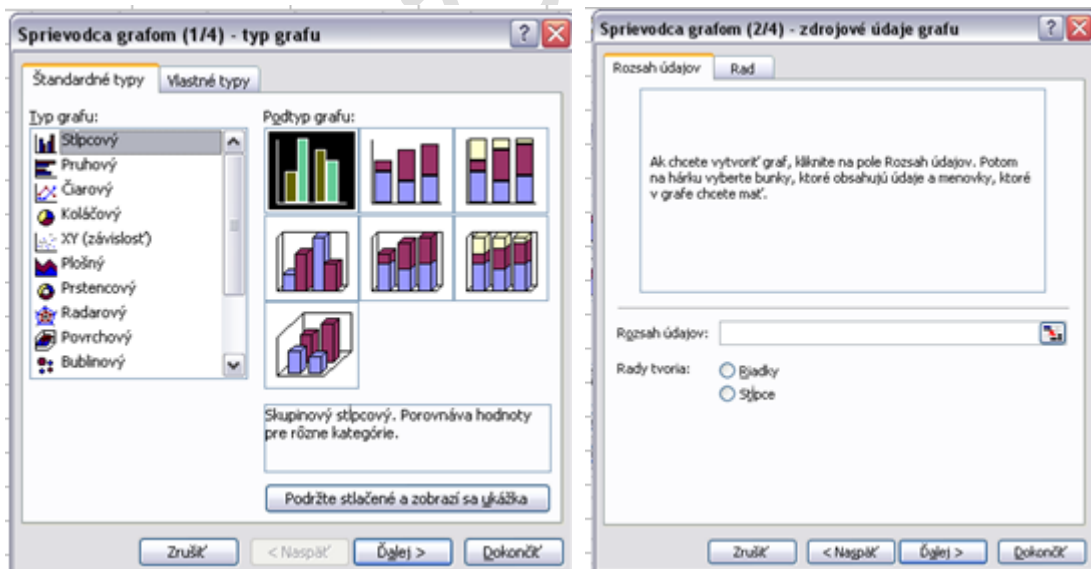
Sprievodca grafom (1/4) - typ grafu

Štandardné typy | Vlastné typy

Typ grafu:
Stĺpcový
Pruhový
Čiarový
Koláčový
XY (závislosť)
Plošný
Prstencový
Radarový
Povrchový
Bublinový

Podtyp grafu:

Skupinový stĺpcový. Porovnáva hodnoty pre rôzne kategórie.

Podržte stlačené a zobrazí sa ukážka

Zrušiť | < Naspäť | Ďalej > | Dokončiť

Sprievodca grafom (2/4) - zdrojové údaje grafu

Rozsah údajov | Rad

Ak chcete vytvoriť graf, kliknite na pole Rozsah údajov. Potom na hárku vyberte bunky, ktoré obsahujú údaje a menovky, ktoré v grafe chcete mať.

Rozsah údajov:

Rady tvoria:
Riadky
Stĺpce

Zrušiť | < Naspäť | Ďalej > | Dokončiť